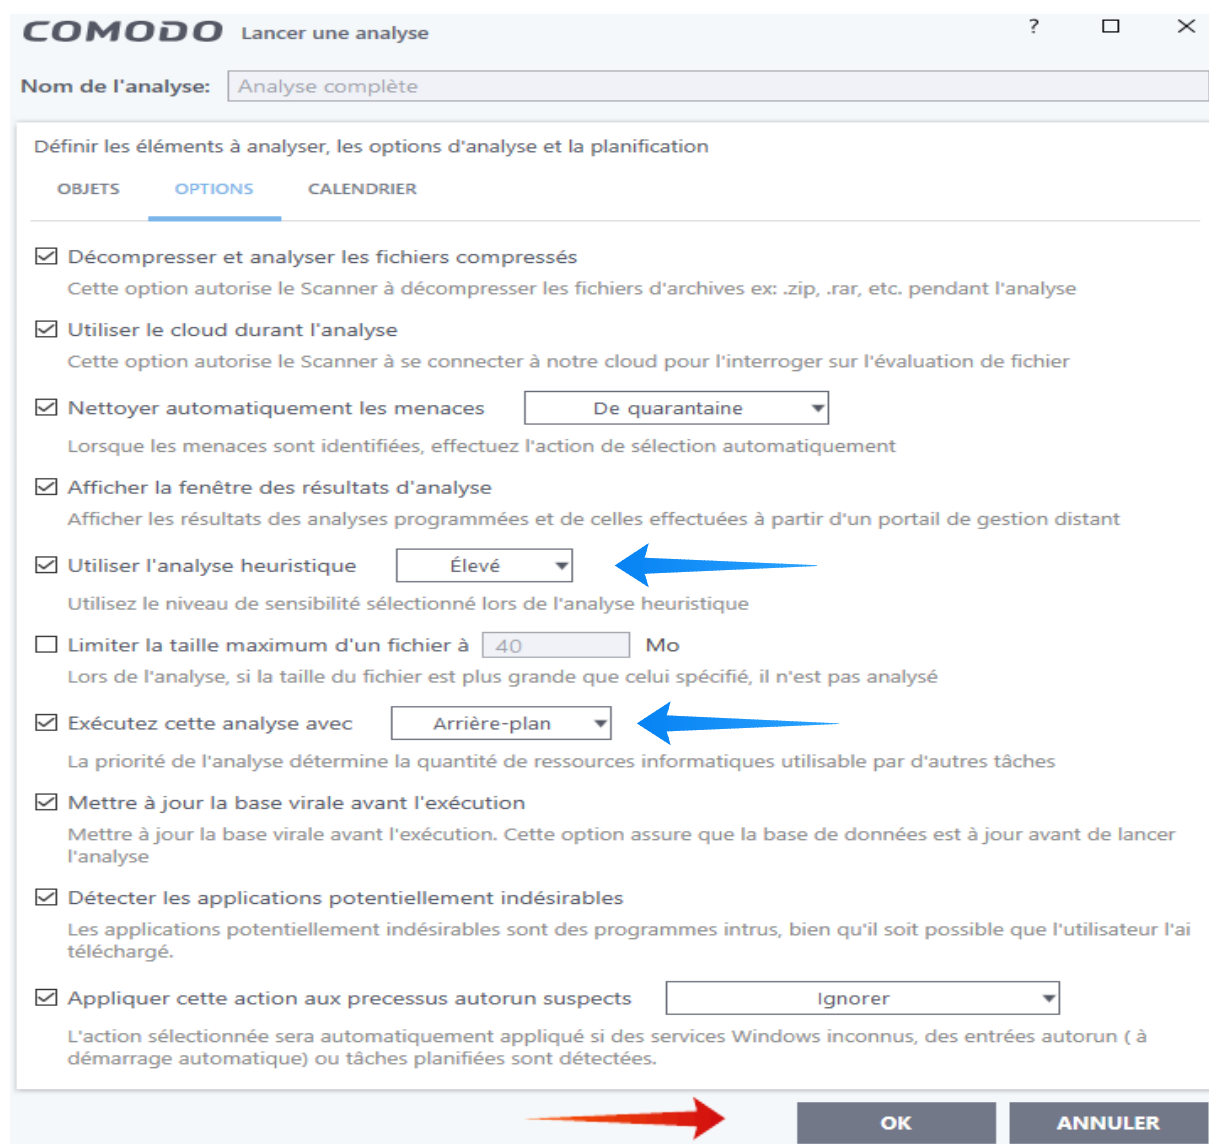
COMODO Lancer une analyse

? □ ✕

Nom de l'analyse: Analyse complète

Définir les éléments à analyser, les options d'analyse et la planification

OBJETS OPTIONS CALENDRIER

☑ Décompresser et analyser les fichiers compressés
Cette option autorise le Scanner à décompresser les fichiers d'archives ex: .zip, .rar, etc. pendant l'analyse

☑ Utiliser le cloud durant l'analyse
Cette option autorise le Scanner à se connecter à notre cloud pour l'interroger sur l'évaluation de fichier

☑ Nettoyer automatiquement les menaces De quarantaine
Lorsque les menaces sont identifiées, effectuez l'action de sélection automatiquement

☑ Afficher la fenêtre des résultats d'analyse
Afficher les résultats des analyses programmées et de celles effectuées à partir d'un portail de gestion distant

☑ Utiliser l'analyse heuristique Élevé
Utilisez le niveau de sensibilité sélectionné lors de l'analyse heuristique

☐ Limiter la taille maximum d'un fichier à 40 Mo
Lors de l'analyse, si la taille du fichier est plus grande que celui spécifié, il n'est pas analysé

☑ Exécutez cette analyse avec Arrière-plan
La priorité de l'analyse détermine la quantité de ressources informatiques utilisable par d'autres tâches

☑ Mettre à jour la base virale avant l'exécution
Mettre à jour la base virale avant l'exécution. Cette option assure que la base de données est à jour avant de lancer l'analyse

☑ Détecter les applications potentiellement indésirables
Les applications potentiellement indésirables sont des programmes intrus, bien qu'il soit possible que l'utilisateur l'ai téléchargé.

☑ Appliquer cette action aux precessus autorun suspects Ignorer
L'action sélectionnée sera automatiquement appliqué si des services Windows inconnus, des entrées autorun ( à démarrage automatique) ou tâches planifiées sont détectées.

OK ANNULER